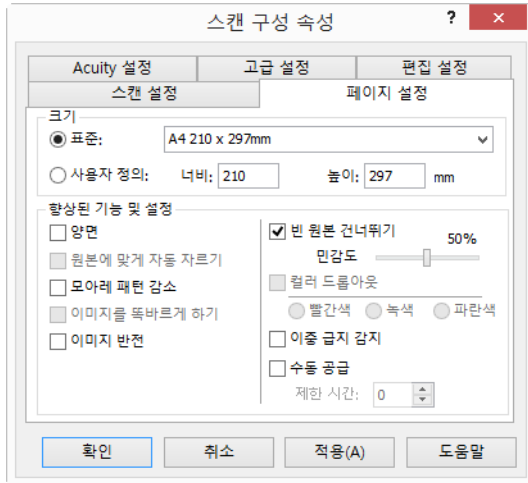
스캔 구성 속성

?

Acuity 설정
고급 설정
편집 설정
스캔 설정
페이지 설정

크기
표준: A4 210 x 297mm
사용자 정의: 너비: 210 높이: 297 mm

향상된 기능 및 설정
양면
원본에 맞게 자동 자르기
모아레 패턴 감소
이미지를 똑바르게 하기
이미지 반전
빈 원본 건너뛰기
민감도 50%
컬러 드롭아웃
빨간색 녹색 파란색
이중 급지 감지
수동 공급
제한 시간: 0

확인
취소
적용(A)
도움말